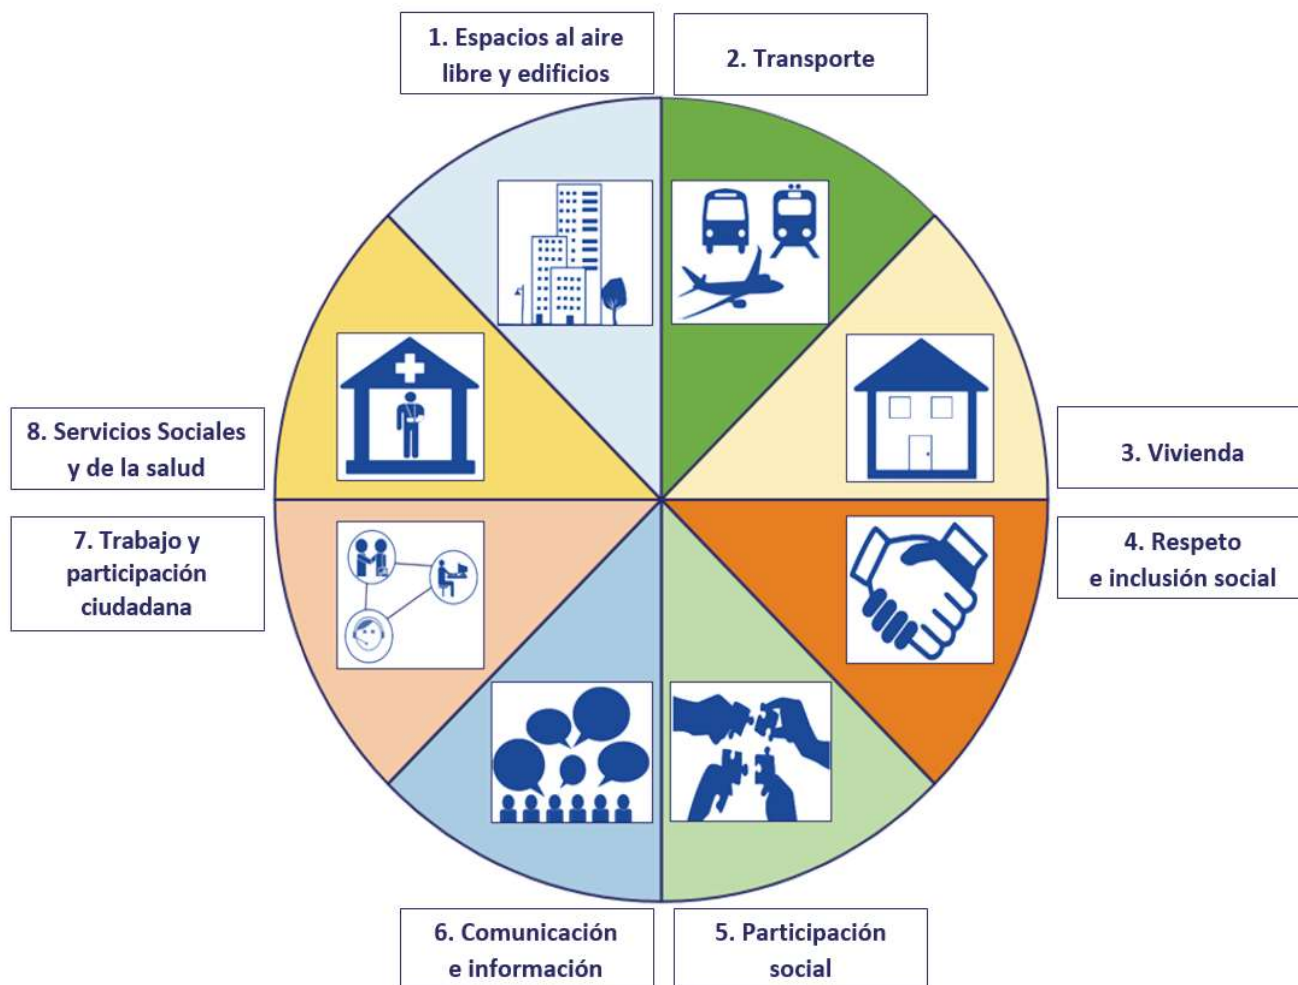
1. Espacios al aire libre y edificios

2. Transporte

3. Vivienda

4. Respeto e inclusión social

5. Participación social

6. Comunicación e información

7. Trabajo y participación ciudadana

8. Servicios Sociales y de la salud